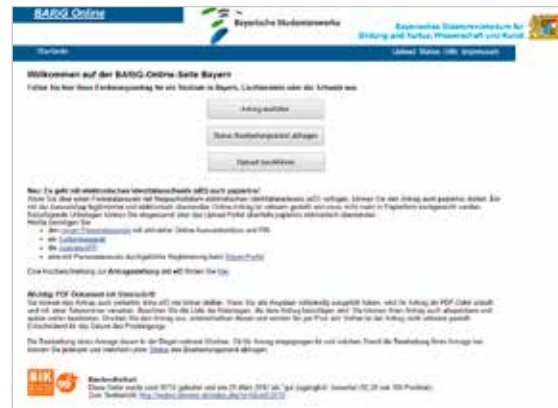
BAföG Online

Bayerische Studentenwerke

Bayerisches Staatsministerium für Bildung und Kultus, Wissenschaft und Kunst

Startseite

Upload Status Hilfe Impressum

Willkommen auf der BAföG-Online-Seite Bayern

Fülllen Sie hier Ihren Förderungsantrag für ein Studium in Bayern, Liechtenstein oder der Schweiz aus.

Antrag ausfüllen

Status Bearbeitungsstand abfragen

Upload durchführen

Neu: Es geht mit elektronischem Identitätsnachweis (eID) auch papierlos!

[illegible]

Eine Kurzbeschreibung zur Antragsstellung mit eID finden Sie hier.

Wichtig: PDF Dokument mit Unterschrift

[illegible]

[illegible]

BIK 90

Barrierefreiheit
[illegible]
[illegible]